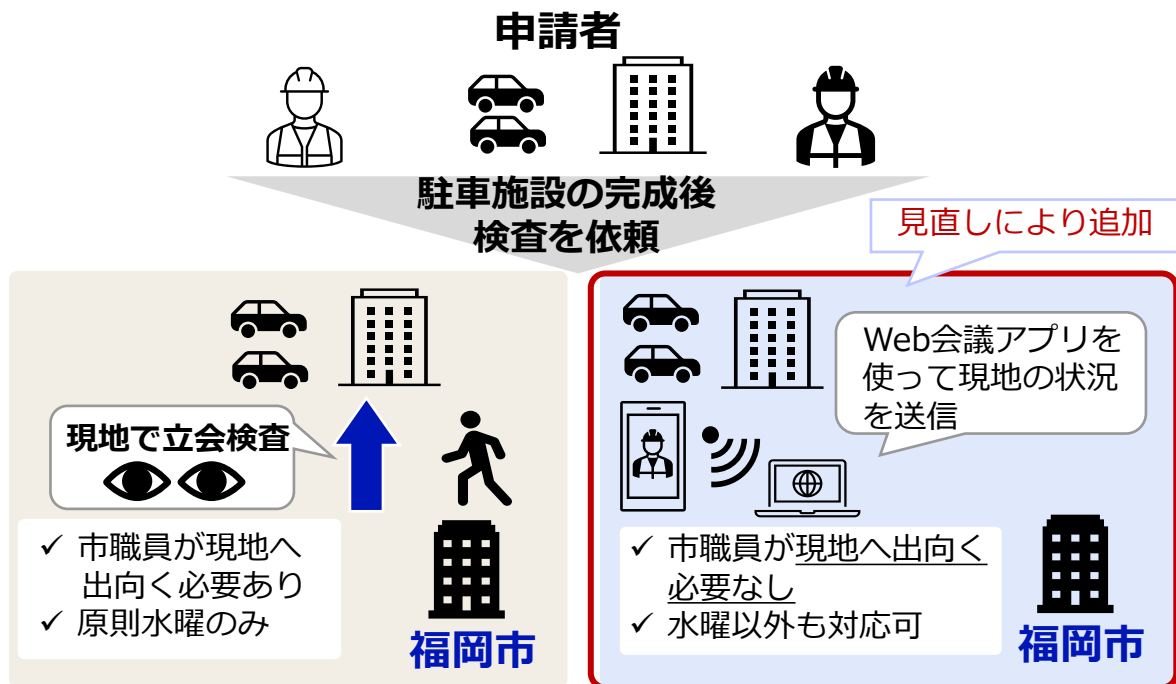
申請者

駐車施設の完成後
検査を依頼

見直しにより追加

現地で立会検査

✓ 市職員が現地へ出向く必要あり
✓ 原則水曜のみ

福岡市

Web会議アプリを使って現地の状況を送信

✓ 市職員が現地へ出向く必要なし
✓ 水曜以外も対応可

福岡市